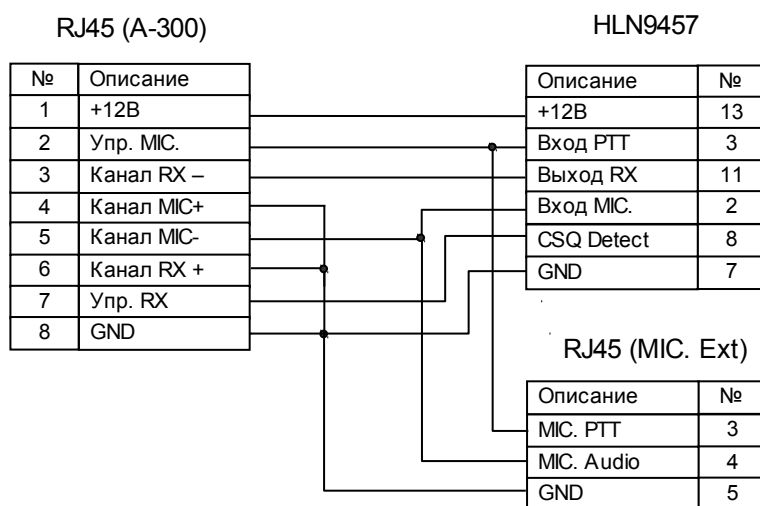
RJ45 (A-300)

| № | Описание |
|---|---|
| 1 | +12В |
| 2 | Упр. MIC. |
| 3 | Канал RX – |
| 4 | Канал MIC+ |
| 5 | Канал MIC- |
| 6 | Канал RX + |
| 7 | Упр. RX |
| 8 | GND |

HLN9457

| Описание | № |
|---|---|
| +12В | 13 |
| Вход PTT | 3 |
| Выход RX | 11 |
| Вход MIC. | 2 |
| CSQ Detect | 8 |
| GND | 7 |

RJ45 (MIC. Ext)

| Описание | № |
|---|---|
| MIC. PTT | 3 |
| MIC. Audio | 4 |
| GND | 5 |